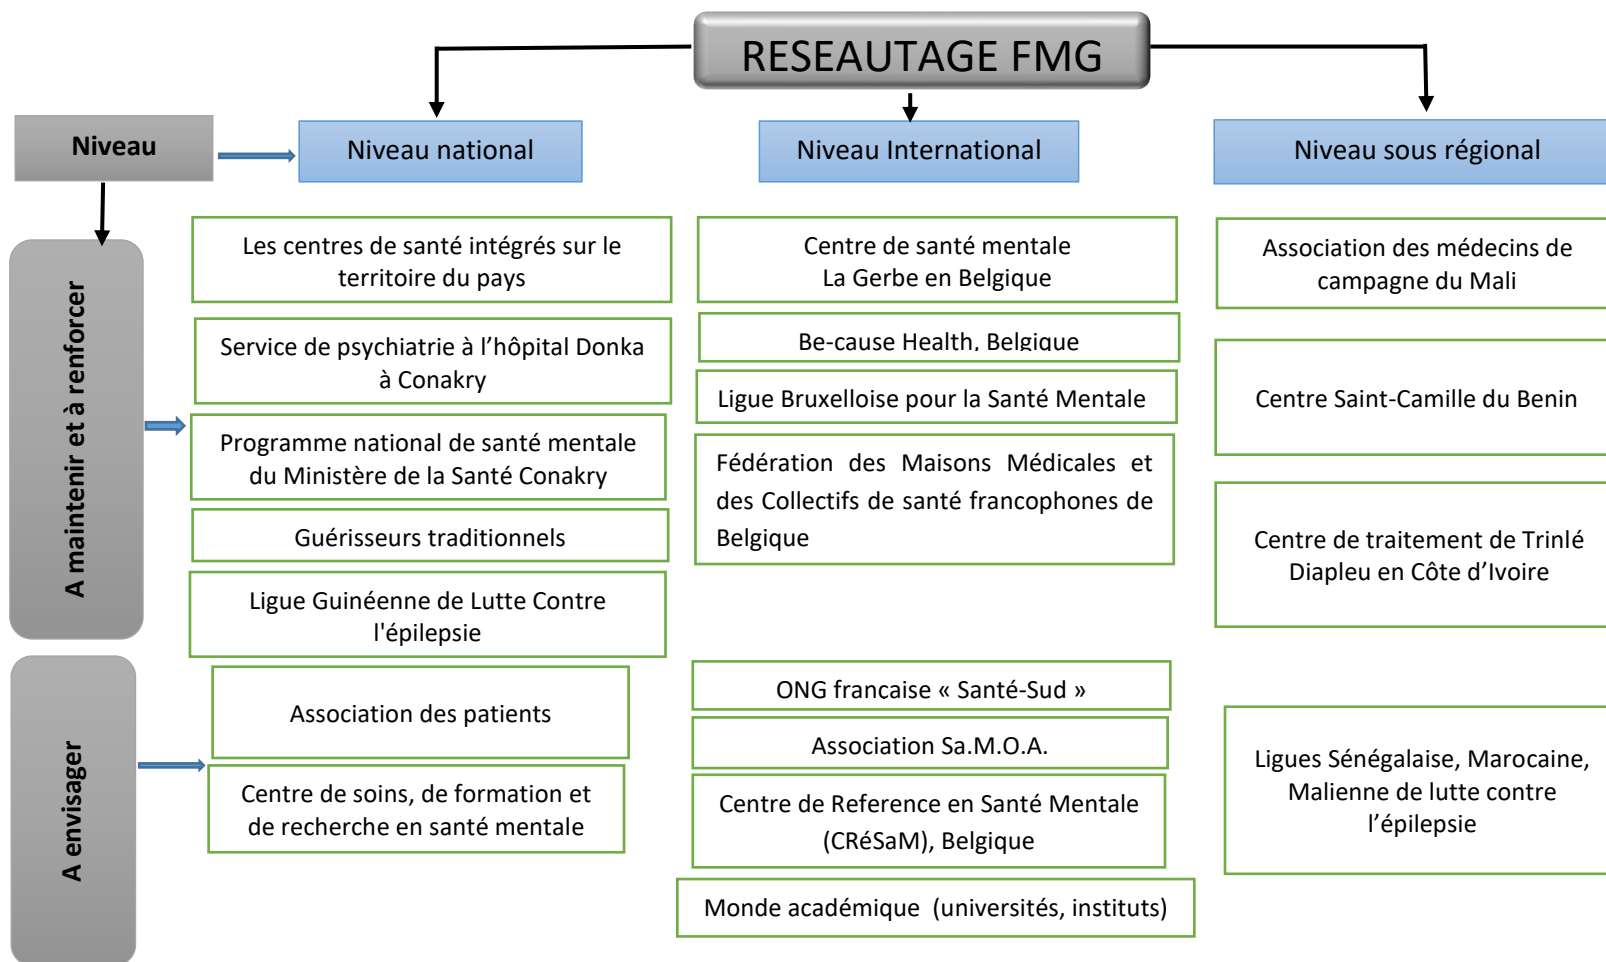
RESEAUTAGE FMG

Niveau

Niveau national

Niveau International

Niveau sous régional

A maintenir et à renforcer

Les centres de santé intégrés sur le territoire du pays

Service de psychiatrie à l’hôpital Donka à Conakry

Programme national de santé mentale du Ministère de la Santé Conakry

Guérisseurs traditionnels

Ligue Guinéenne de Lutte Contre l'épilepsie

Centre de santé mentale La Gerbe en Belgique

Be-cause Health, Belgique

Ligue Bruxelloise pour la Santé Mentale

Fédération des Maisons Médicales et des Collectifs de santé francophones de Belgique

Association des médecins de campagne du Mali

Centre Saint-Camille du Benin

Centre de traitement de Trinlé Diapleu en Côte d’Ivoire

A envisager

Association des patients

Centre de soins, de formation et de recherche en santé mentale

ONG francaise « Santé-Sud »

Association Sa.M.O.A.

Centre de Reference en Santé Mentale (CRéSaM), Belgique

Monde académique (universités, instituts)

Ligues Sénégalaise, Marocaine, Malienne de lutte contre l’épilepsie